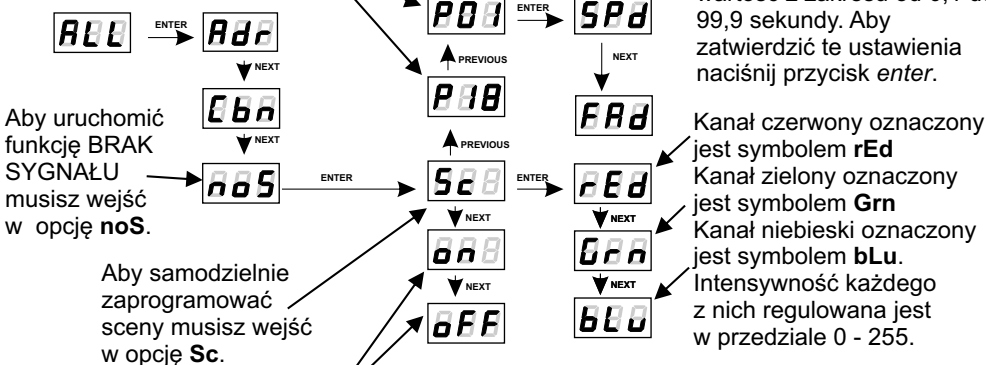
ALL ENTER Adr
NEXT
Cbn
NEXT
Aby uruchomić funkcję BRAK SYGNAŁU musisz wejść w opcję **noS**.
noS ENTER Sc ENTER rEd
P01 ENTER SPd
PREVIOUS
P18
PREVIOUS
NEXT
FAd
NEXT
on
NEXT
oFF
NEXT
Grn
NEXT
bLu

wartość z zakresu od 0,1 do 99,9 sekundy. Aby zatwierdzić te ustawienia naciśnij przycisk *enter*.

Kanał czerwony oznaczony jest symbolem **rEd**
Kanał zielony oznaczony jest symbolem **Grn**
Kanał niebieski oznaczony jest symbolem **bLu**.
Intensywność każdego z nich regulowana jest w przedziale 0 - 255.

Aby samodzielnie zaprogramować sceny musisz wejść w opcję **Sc**.